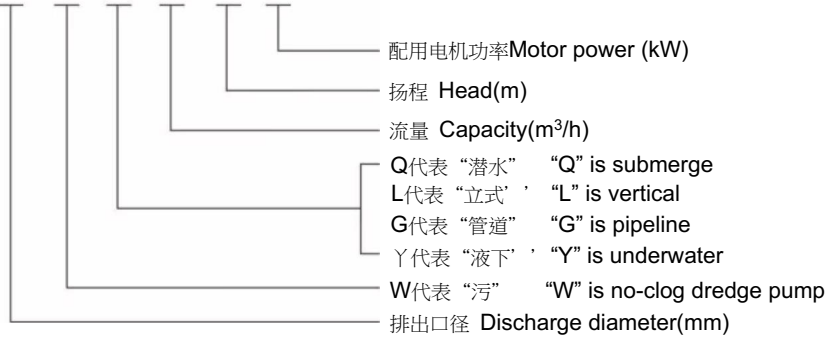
配用电机功率Motor power (kW)

扬程 Head(m)

流量 Capacity(m$^3$/h)

Q代表“潜水” “Q” is submerge
L代表“立式’ ’ “L” is vertical
G代表“管道” “G” is pipeline
丫代表“液下’ ’ “Y” is underwater

W代表“污” “W” is no-clog dredge pump

排出口径 Discharge diameter(mm)